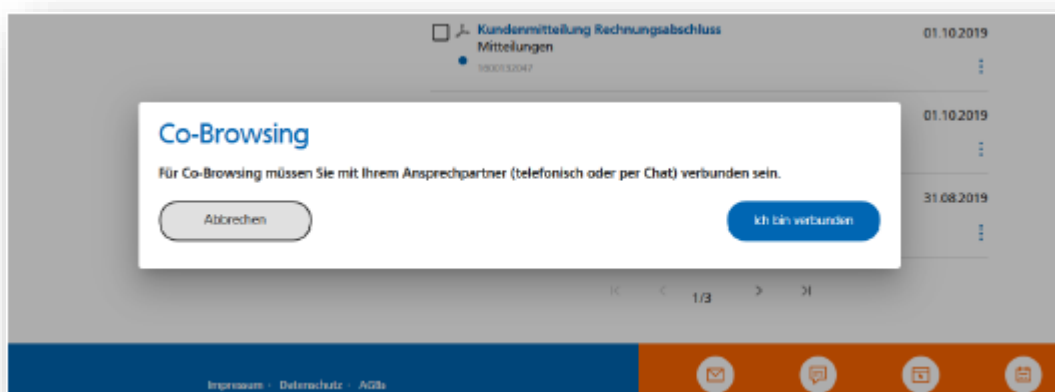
Kundenmitteilung Rechnungsabschluss
Mitteilungen
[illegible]

01.10.2019

01.10.2019

31.08.2019

Co-Browsing

Für Co-Browsing müssen Sie mit Ihrem Ansprechpartner (telefonisch oder per Chat) verbunden sein.

Abbrechen

Ich bin verbunden

1/3

Impressum · Datenschutz · AGBs